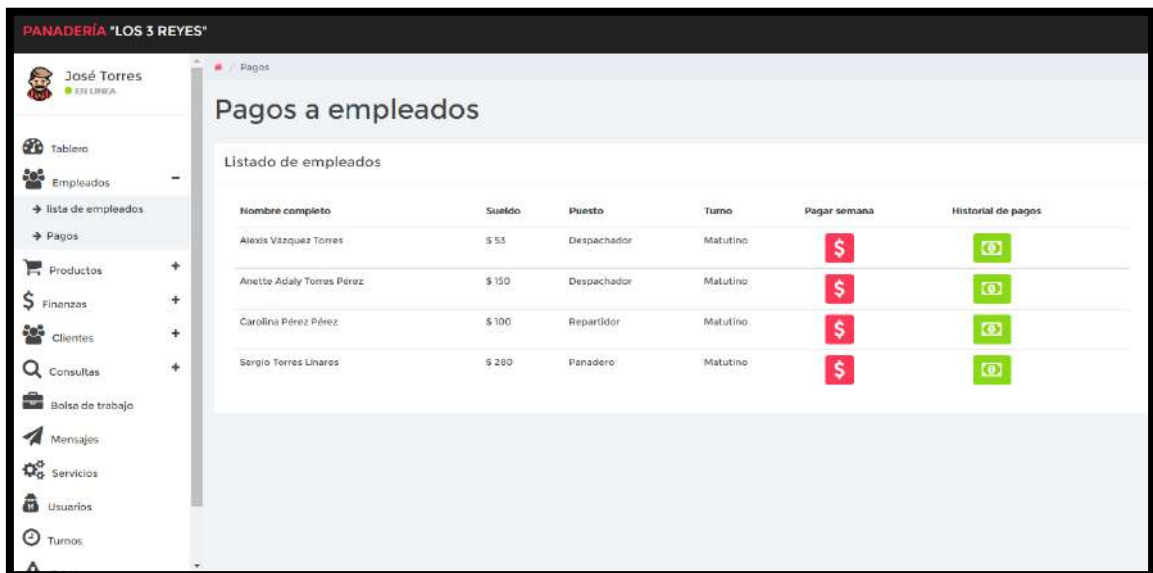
PANADERÍA "LOS 3 REYES"

José Torres
EN LINEA

Tablero
Empleados −
→ lista de empleados
→ Pagos
Productos +
Finanzas +
Clientes +
Consultas +
Bolsa de trabajo
Mensajes
Servicios
Usuarios
Turnos

/ Pagos

Pagos a empleados

Listado de empleados

| Nombre completo | Sueldo | Puesto | Turno | Pagar semana | Historial de pagos |
|---|---|---|---|---|---|
| Alexis Vázquez Torres | $ 53 | Despachador | Matutino | $ | |
| Anette Adaly Torres Pérez | $ 150 | Despachador | Matutino | $ | |
| Carolina Pérez Pérez | $ 100 | Repartidor | Matutino | $ | |
| Sergio Torres Linares | $ 280 | Panadero | Matutino | $ | |